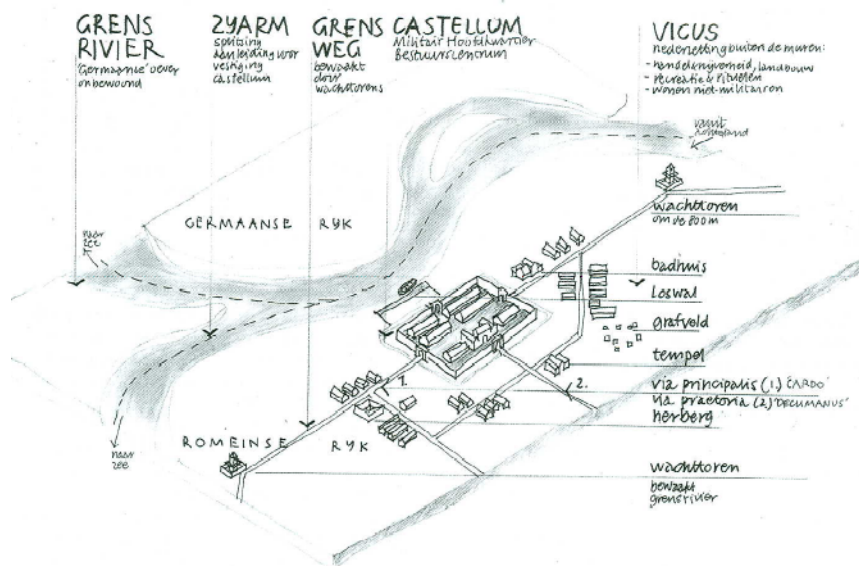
GRENS RIVIER
'Germaanse' oever onbewoond

ZYARM
splitsing aanleiding voor vestiging castellum

GRENS WEG
bewaakt door wachttorens

CASTELLUM
Militair Hoofdkwartier
Bestuurscentrum

VICUS
nederzetting buiten de muren:
- handelsnijverheid, landbouw
- recreatie & rituelen
- wonen niet-militairen

vanuit Achterland

wachttoren
om de 800m

naar zee

GERMAANSE RYK

badhuis
loswal
grafveld
tempel
via principalis (1.) 'CARDO'
via praetoria (2.) 'DECUMANUS'
herberg

1.
2.

naar zee

ROMEINSE RYK

wachttoren
bewaakt grensrivier